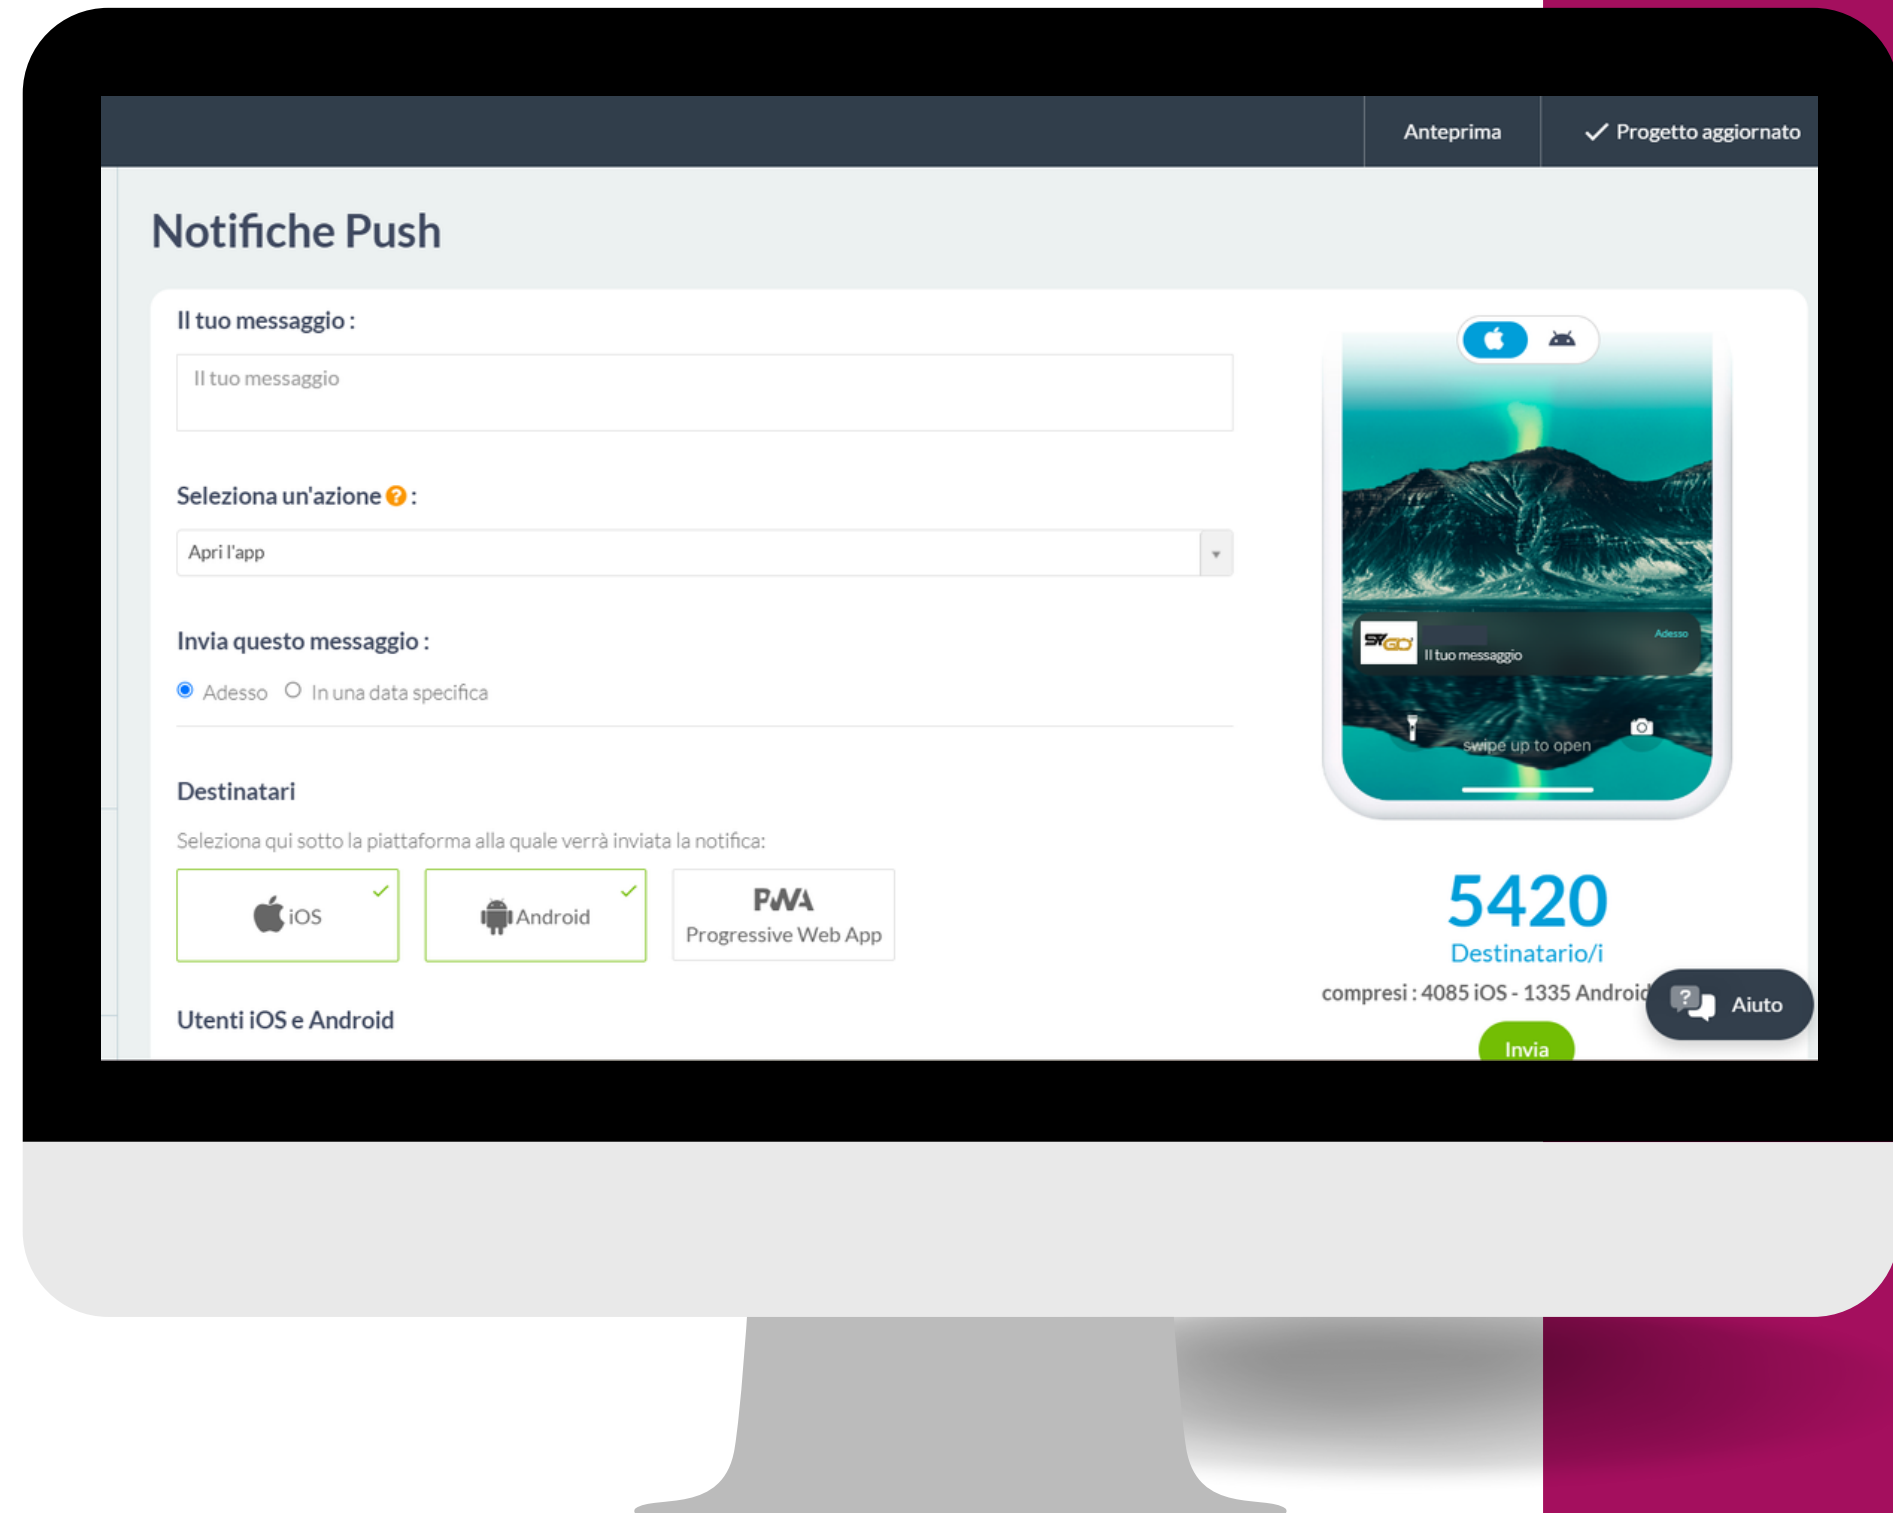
Anteprima ✓ Progetto aggiornato

Notifiche Push

Il tuo messaggio :

Il tuo messaggio

Seleziona un'azione ? :

Apri l'app

Invia questo messaggio :

Adesso In una data specifica

Destinatari

Seleziona qui sotto la piattaforma alla quale verrà inviata la notifica:

iOS

Android

PWA Progressive Web App

Utenti iOS e Android

Adesso
Il tuo messaggio

swipe up to open

5420
Destinatario/i

compresi : 4085 iOS - 1335 Android

Aiuto

Invia